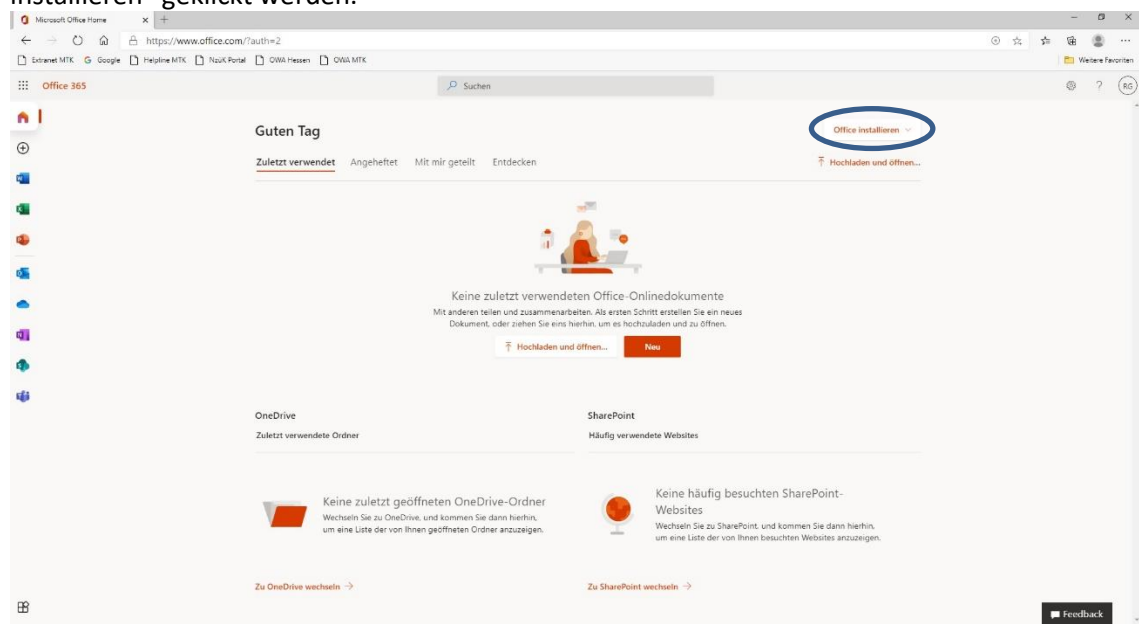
installieren" geklickt werden.

Microsoft Office Home

https://www.office.com/?auth=2

Extranet MTK Google Helpline MTK NzüK Portal OWA Hessen OWA MTK

Weitere Favoriten

Office 365

Suchen

RG

Guten Tag

Office installieren

Zuletzt verwendet Angeheftet Mit mir geteilt Entdecken

Hochladen und öffnen...

Keine zuletzt verwendeten Office-Onlinedokumente

Mit anderen teilen und zusammenarbeiten. Als ersten Schritt erstellen Sie ein neues Dokument, oder ziehen Sie eins hierhin, um es hochzuladen und zu öffnen.

Hochladen und öffnen...

Neu

OneDrive

Zuletzt verwendete Ordner

SharePoint

Häufig verwendete Websites

Keine zuletzt geöffneten OneDrive-Ordner

Wechseln Sie zu OneDrive, und kommen Sie dann hierhin, um eine Liste der von Ihnen geöffneten Ordner anzuzeigen.

Keine häufig besuchten SharePoint-Websites

Wechseln Sie zu SharePoint, und kommen Sie dann hierhin, um eine Liste der von Ihnen besuchten Websites anzuzeigen.

Zu OneDrive wechseln →

Zu SharePoint wechseln →

Feedback